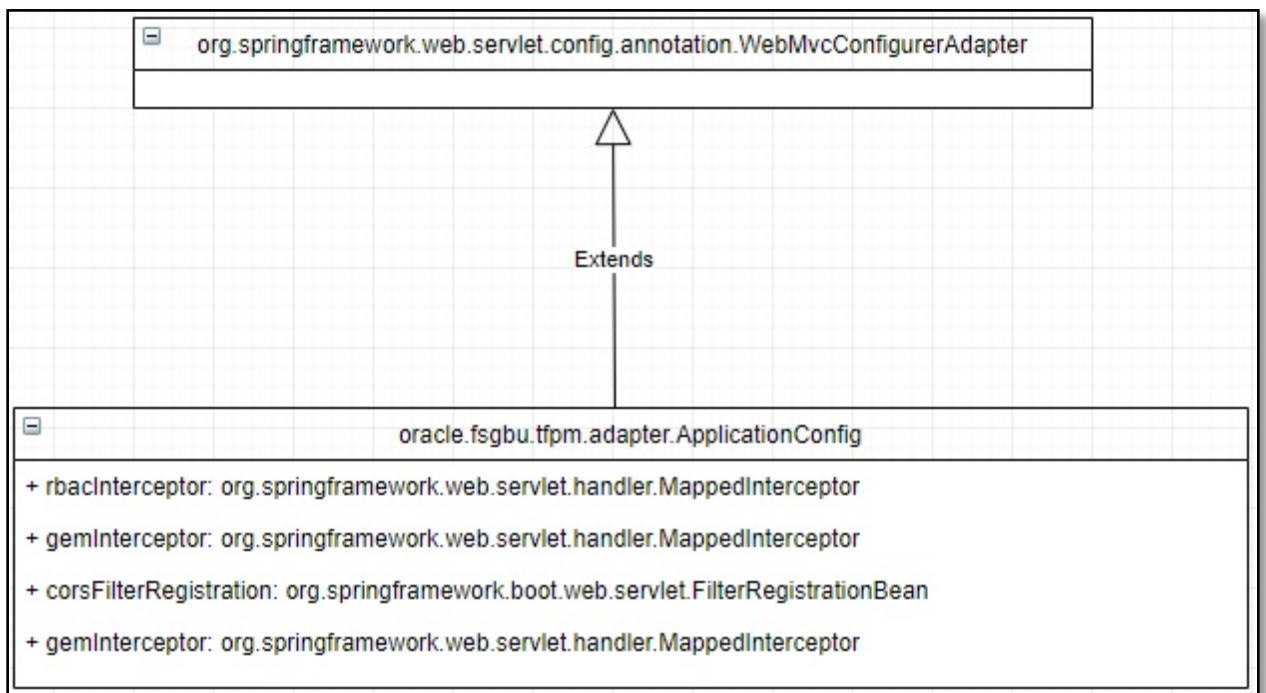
org.springframework.web.servlet.config.annotation.WebMvcConfigurerAdapter

Extends

oracle.fsgbu.tfpm.adapter.ApplicationConfig

+ rbacInterceptor: org.springframework.web.servlet.handler.MappedInterceptor

+ gemInterceptor: org.springframework.web.servlet.handler.MappedInterceptor

+ corsFilterRegistration: org.springframework.boot.web.servlet.FilterRegistrationBean

+ gemInterceptor: org.springframework.web.servlet.handler.MappedInterceptor